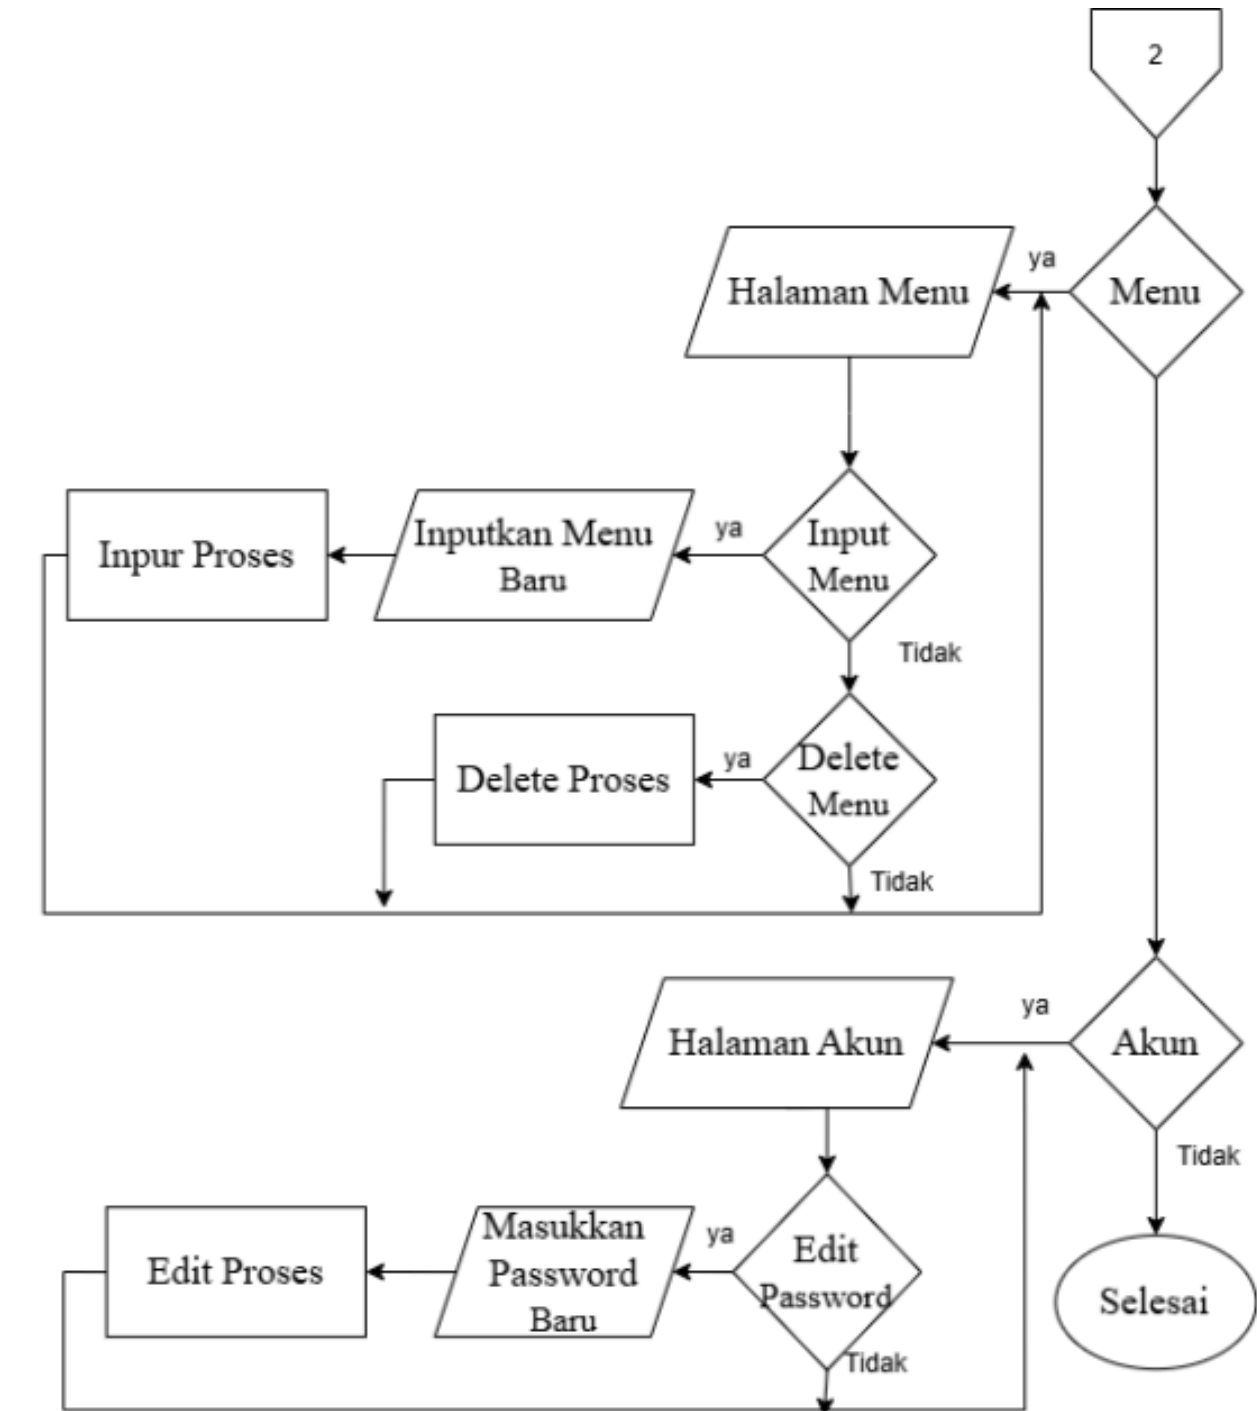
2

Menu

ya

Halaman Menu

Input Menu

ya

Inputkan Menu Baru

Inpur Proses

Tidak

Delete Menu

ya

Delete Proses

Tidak

Akun

ya

Halaman Akun

Edit Password

ya

Masukkan Password Baru

Edit Proses

Tidak

Tidak

Selesai